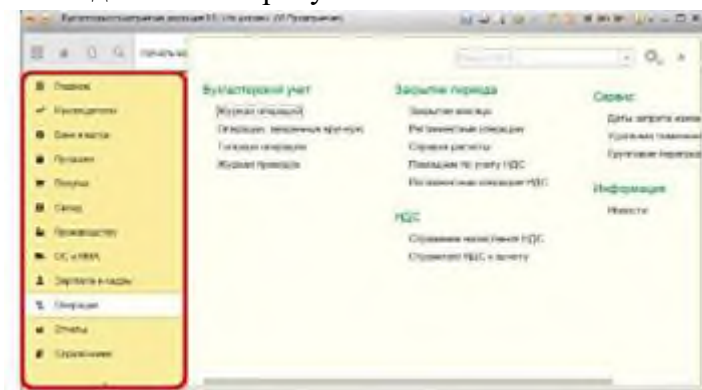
Бухгалтерский учет

Журнал операций

Операции, введенные вручную

Типовые операции

Журнал проводок

Закрытие периода

Закрытие месяца

Регламентные операции

Справки-расчеты

Помощник по учету НДС

Регламентные операции НДС

НДС

Справка-расчет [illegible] НДС

Справка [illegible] НДС к зачету

Сервис

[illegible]

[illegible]

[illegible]

Информация

Новости

Главное

Руководителю

Банк и касса

Продажи

Покупки

Склад

Производство

ОС и НМА

Зарплата и кадры

Операции

Отчеты

Справочники